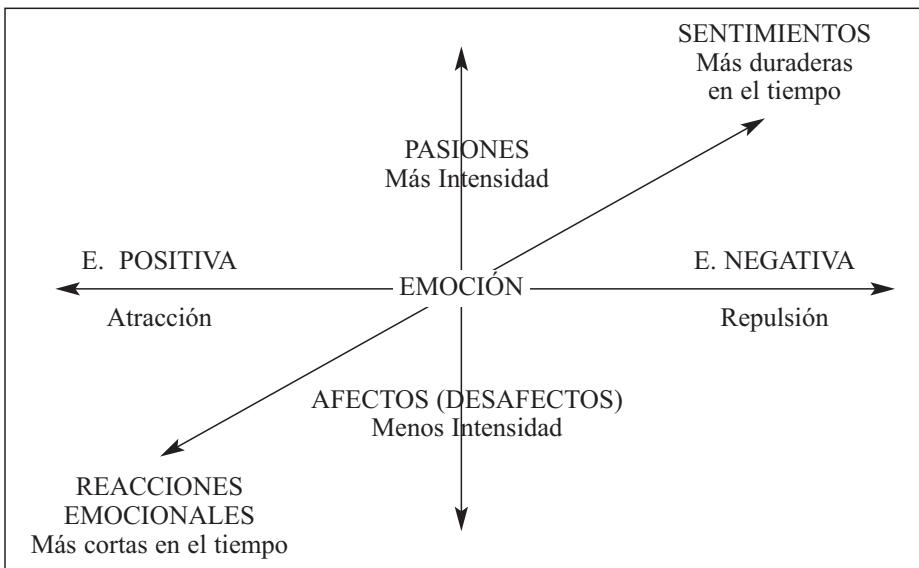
SENTIMIENTOS
Más duraderas en el tiempo

PASIONES
Más Intensidad

E. POSITIVA

EMOCIÓN

E. NEGATIVA

Atracción

Repulsión

AFECTOS (DESAFECTOS)
Menos Intensidad

REACCIONES EMOCIONALES
Más cortas en el tiempo